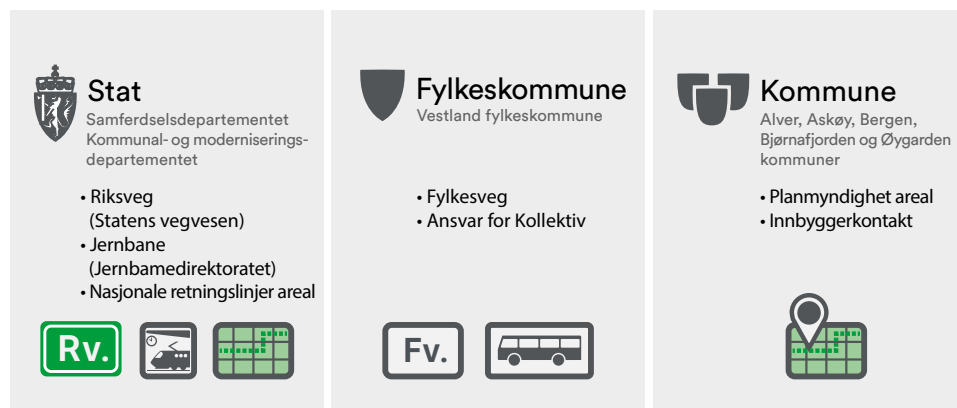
Stat
Samferdselsdepartementet
Kommunal- og moderniseringsdepartementet

• Riksveg (Statens vegvesen)
• Jernbane (Jernbamedirektoratet)
• Nasjonale retningslinjer areal

Rv.

Fylkeskommune
Vestland fylkeskommune

• Fylkesveg
• Ansvar for Kollektiv

Fv.

Kommune
Alver, Askøy, Bergen, Bjørnafjorden og Øygarden kommuner

• Planmyndighet areal
• Innbyggerkontakt